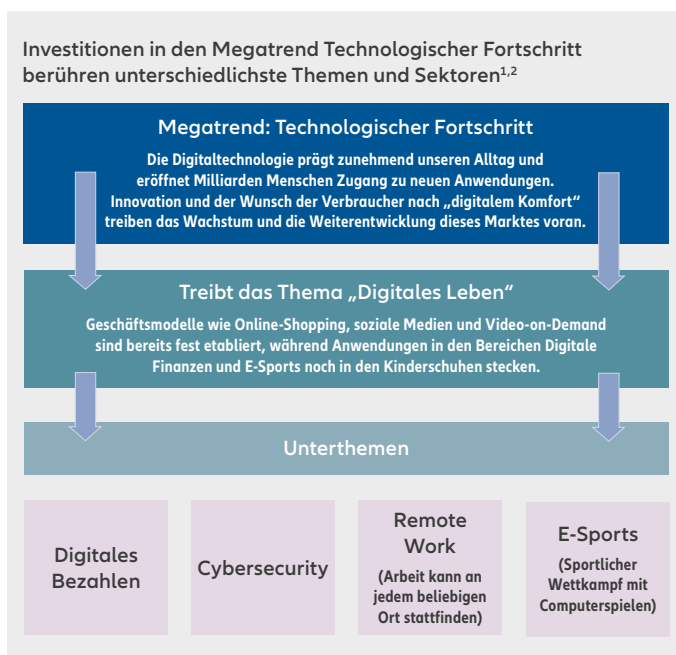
Investitionen in den Megatrend Technologischer Fortschritt berühren unterschiedlichste Themen und Sektoren$^{1,2}$

Megatrend: Technologischer Fortschritt

Die Digitaltechnologie prägt zunehmend unseren Alltag und eröffnet Milliarden Menschen Zugang zu neuen Anwendungen. Innovation und der Wunsch der Verbraucher nach „digitalem Komfort“ treiben das Wachstum und die Weiterentwicklung dieses Marktes voran.

Treibt das Thema „Digitales Leben“

Geschäftsmodelle wie Online-Shopping, soziale Medien und Video-on-Demand sind bereits fest etabliert, während Anwendungen in den Bereichen Digitale Finanzen und E-Sports noch in den Kinderschuhen stecken.

Unterthemen

Digitales Bezahlen

Cybersecurity

Remote Work
(Arbeit kann an jedem beliebigen Ort stattfinden)

E-Sports
(Sportlicher Wettkampf mit Computerspielen)